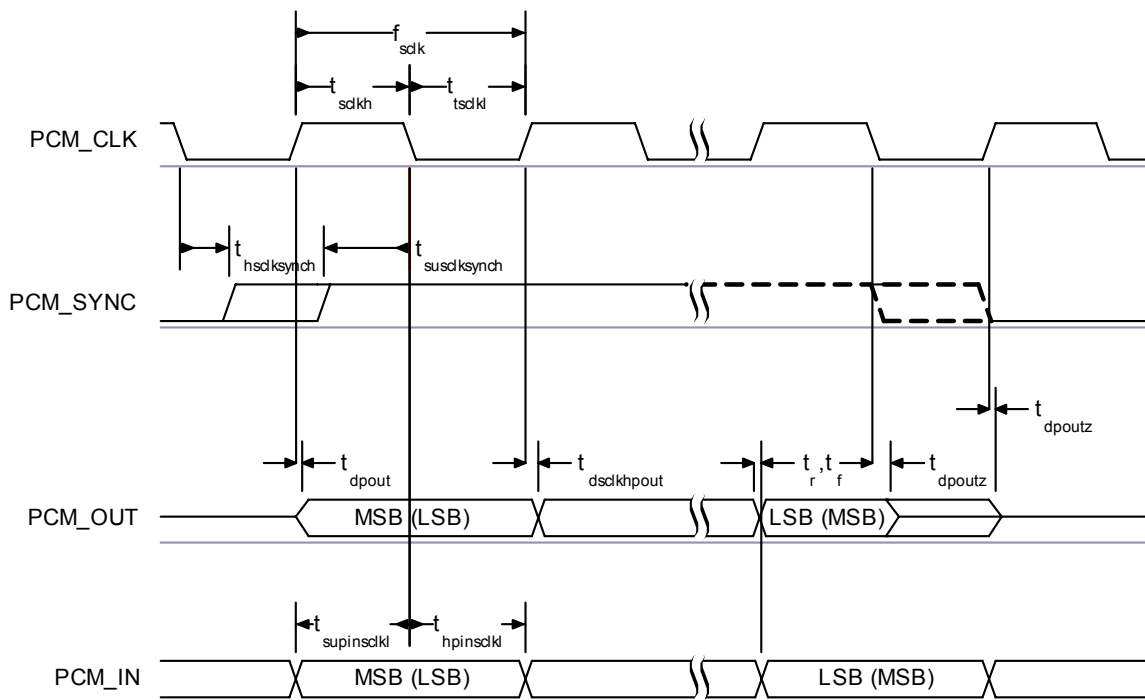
$f_{sclk}$

$t_{sclkh}$ $t_{tsclkl}$

PCM_CLK

$t_{hsclksynch}$ $t_{susclksynch}$

PCM_SYNC

$t_{dpoutz}$

$t_{dpout}$ $t_{dsclkhpout}$ $t_r, t_f$ $t_{dpoutz}$

PCM_OUT

MSB (LSB)

LSB (MSB)

$t_{supinsclkl}$ $t_{hpinsclkl}$

PCM_IN

MSB (LSB)

LSB (MSB)